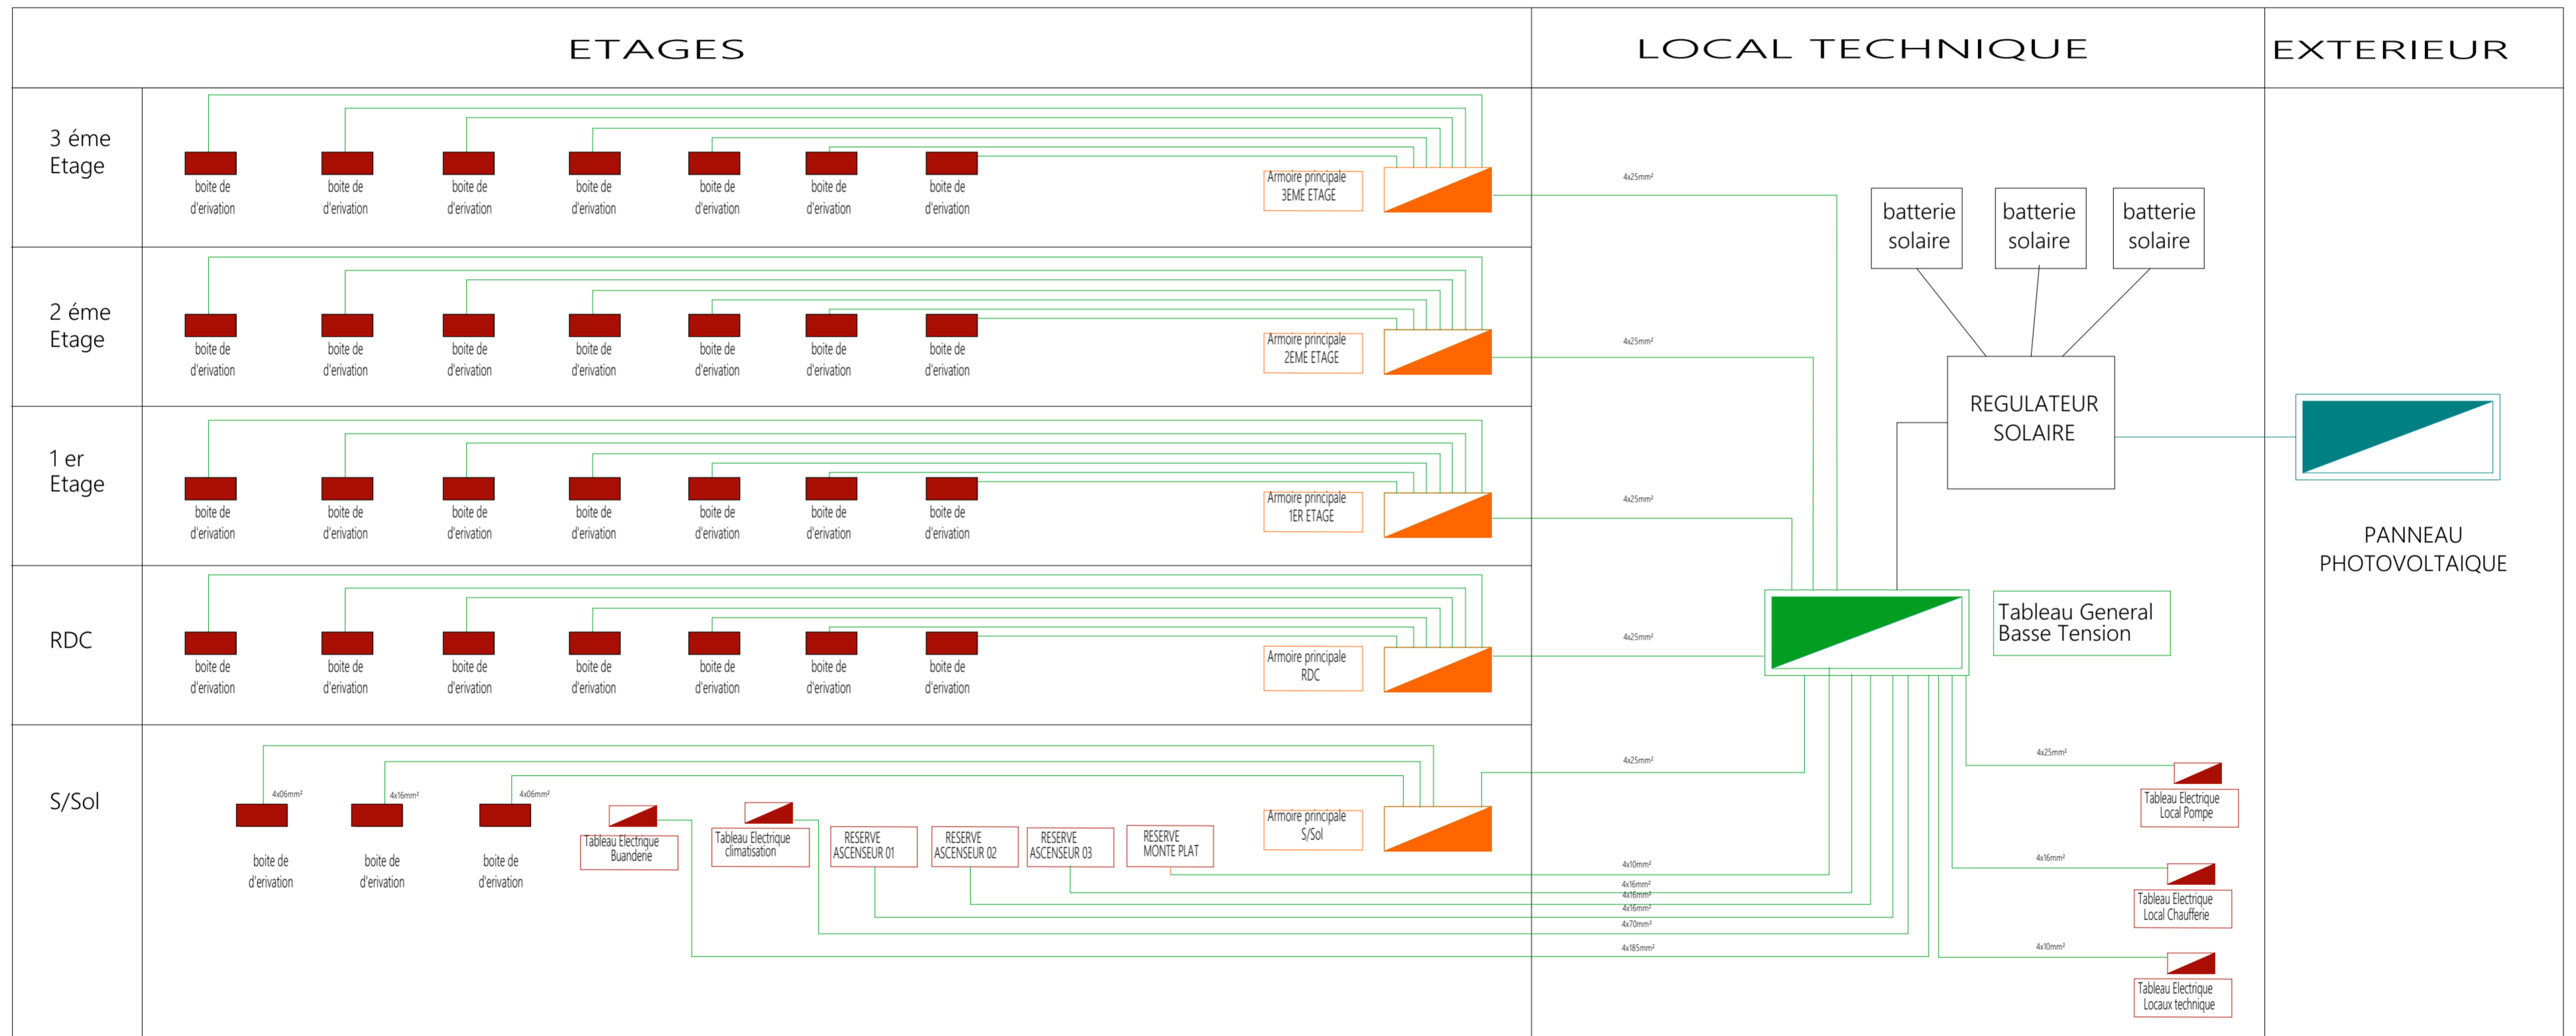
ETAGES

LOCAL TECHNIQUE

EXTERIEUR

3 éme Etage

boite de d'erivation
boite de d'erivation
boite de d'erivation
boite de d'erivation
boite de d'erivation
boite de d'erivation
boite de d'erivation

Armoire principale 3EME ETAGE

4x25mm²

2 éme Etage

boite de d'erivation
boite de d'erivation
boite de d'erivation
boite de d'erivation
boite de d'erivation
boite de d'erivation
boite de d'erivation

Armoire principale 2EME ETAGE

4x25mm²

1 er Etage

boite de d'erivation
boite de d'erivation
boite de d'erivation
boite de d'erivation
boite de d'erivation
boite de d'erivation
boite de d'erivation

Armoire principale 1ER ETAGE

4x25mm²

RDC

boite de d'erivation
boite de d'erivation
boite de d'erivation
boite de d'erivation
boite de d'erivation
boite de d'erivation
boite de d'erivation

Armoire principale RDC

4x25mm²

S/Sol

4x06mm²
4x16mm²
4x06mm²

boite de d'erivation
boite de d'erivation
boite de d'erivation

Tableau Electrique Buanderie

Tableau Electrique climatisation

RESERVE ASCENSEUR 01

RESERVE ASCENSEUR 02

RESERVE ASCENSEUR 03

RESERVE MONTE PLAT

Armoire principale S/Sol

4x25mm²

4x10mm²
4x16mm²
4x16mm²
4x16mm²
4x70mm²
4x185mm²

batterie solaire
batterie solaire
batterie solaire

REGULATEUR SOLAIRE

Tableau General Basse Tension

4x25mm²
Tableau Electrique Local Pompe

4x16mm²
Tableau Electrique Local Chaufferie

4x10mm²
Tableau Electrique Locaux technique

PANNEAU PHOTOVOLTAIQUE